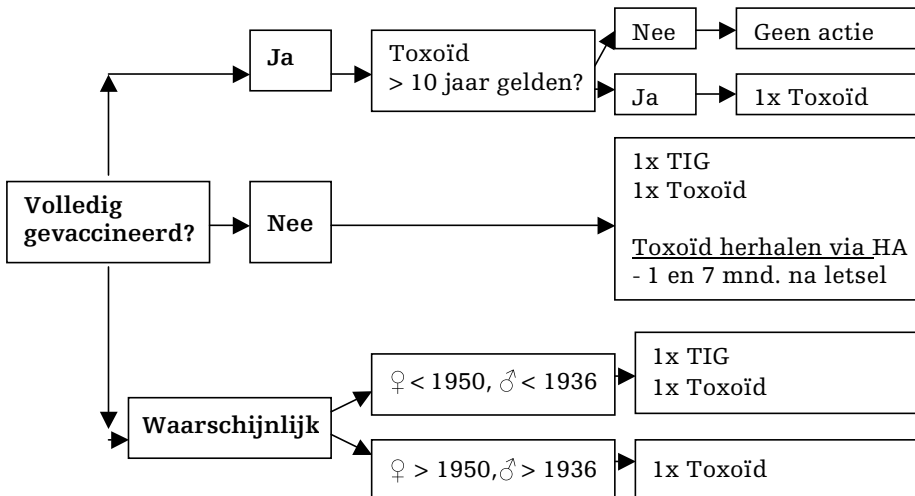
Volledig gevaccineerd?

Ja

Toxoïd > 10 jaar gelden?

Nee

Geen actie

Ja

1x Toxoïd

Nee

1x TIG
1x Toxoïd

Toxoïd herhalen via HA
- 1 en 7 mnd. na letsel

Waarschijnlijk

♀ < 1950, ♂ < 1936

1x TIG
1x Toxoïd

♀ > 1950, ♂ > 1936

1x Toxoïd